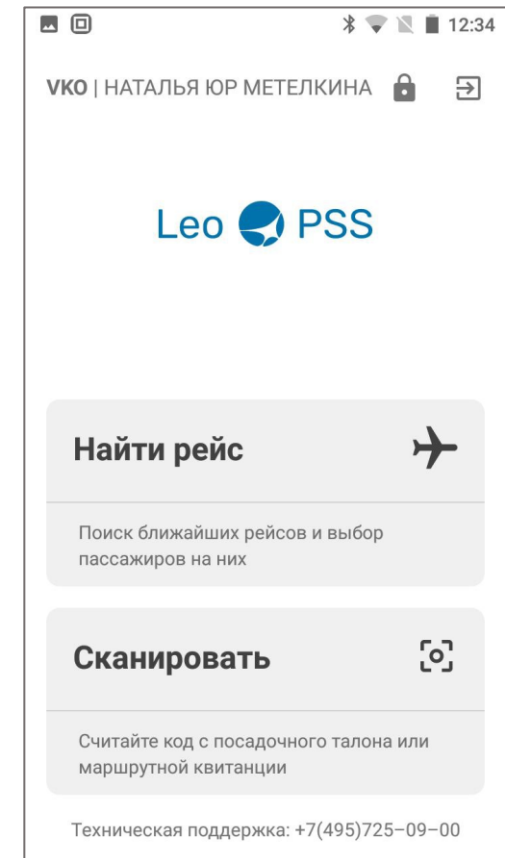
12:34

VKO | НАТАЛЬЯ ЮР МЕТЕЛКИНА

Leo PSS

Найти рейс

Поиск ближайших рейсов и выбор пассажиров на них

Сканировать

Считайте код с посадочного талона или маршрутной квитанции

Техническая поддержка: +7(495)725–09–00